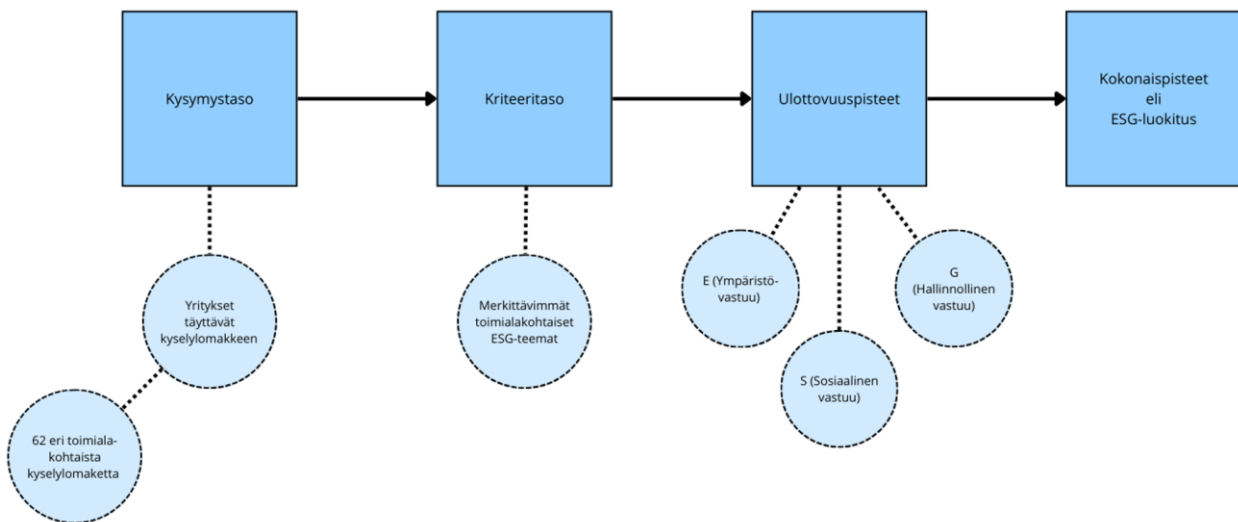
Kysymystaso

Kriteeritaso

Ulottovuuspisteet

Kokonaispisteet
eli
ESG-luokitus

Yritykset täyttävät kyselylomakkeen

62 eri toimialakohtaista kyselylomaketta

Merkittävimmät toimialakohtaiset ESG-teemat

E (Ympäristövastuu)

S (Sosiaalinen vastuu)

G (Hallinnollinen vastuu)